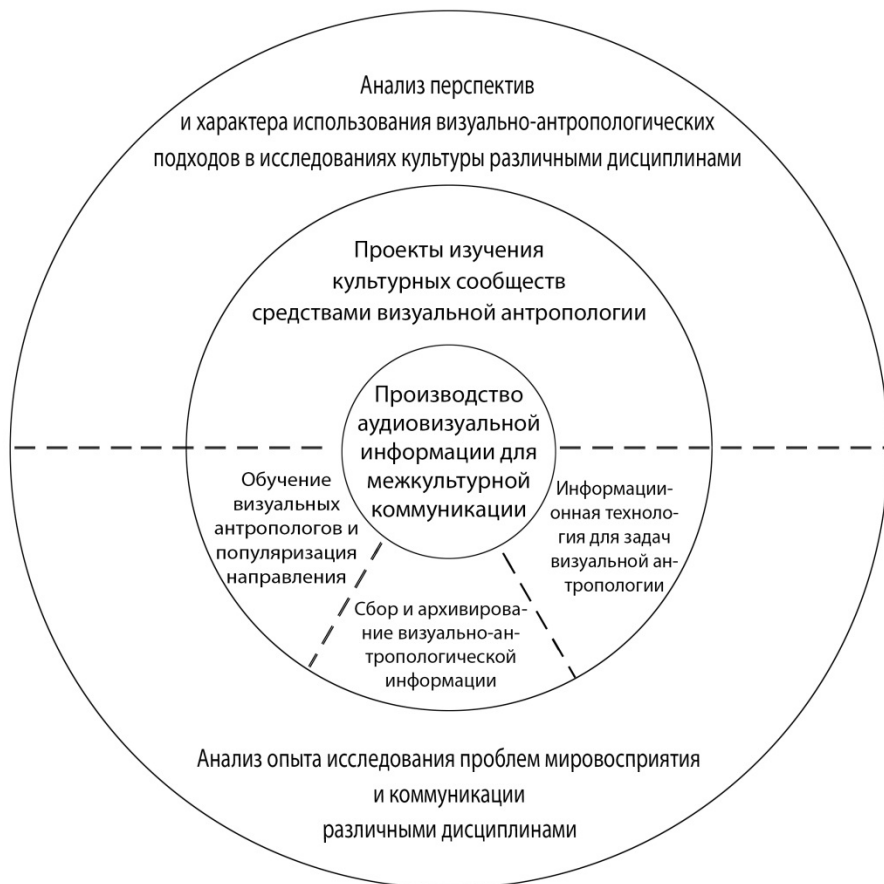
Анализ перспектив и характера использования визуально-антропологических подходов в исследованиях культуры различными дисциплинами

Проекты изучения культурных сообществ средствами визуальной антропологии

Производство аудиовизуальной информации для межкультурной коммуникации

Обучение визуальных антропологов и популяризация направления

Информационная технология для задач визуальной антропологии

Сбор и архивирование визуально-антропологической информации

Анализ опыта исследования проблем мировосприятия и коммуникации различными дисциплинами